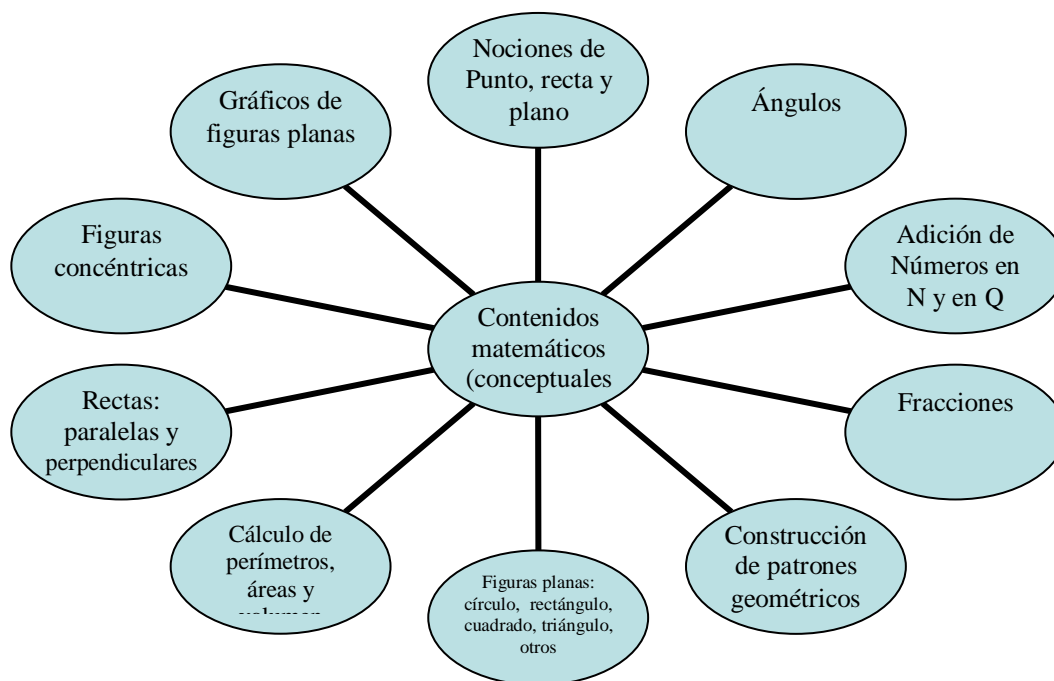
Nociones de Punto, recta y plano

Ángulos

Gráficos de figuras planas

Figuras concéntricas

Adición de Números en N y en Q

Contenidos matemáticos (conceptuales

Rectas: paralelas y perpendiculares

Fracciones

Cálculo de perímetros, áreas y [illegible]

Figuras planas: círculo, rectángulo, cuadrado, triángulo, otros

Construcción de patrones geométricos